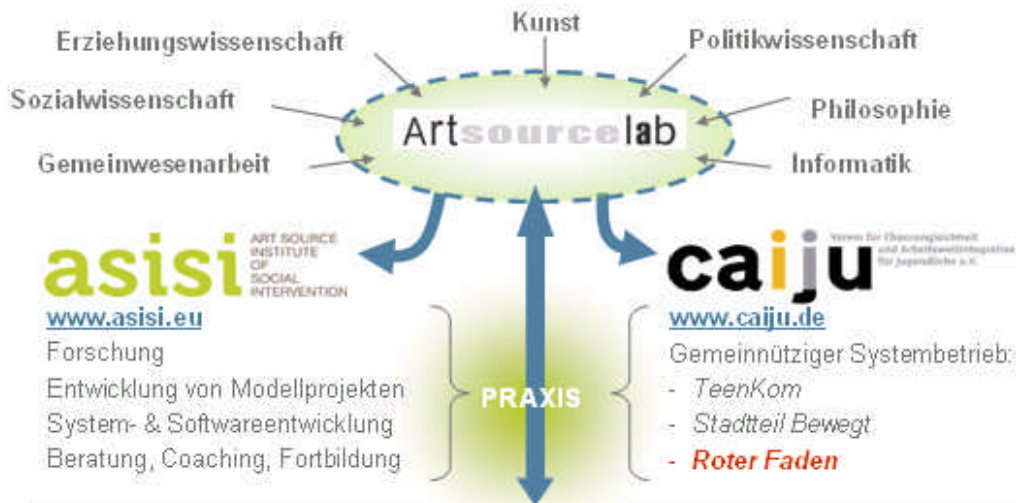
Kunst

Erziehungswissenschaft

Politikwissenschaft

Sozialwissenschaft

Philosophie

Gemeinwesenarbeit

Informatik

Artsourcelab

asisi ART SOURCE INSTITUTE OF SOCIAL INTERVENTION

caiju Verein für Chancengleichheit und Arbeitsweltintegration für Jugendliche e.V.

www.asisi.eu
Forschung
Entwicklung von Modellprojekten
System- & Softwareentwicklung
Beratung, Coaching, Fortbildung

PRAXIS

www.caiju.de
Gemeinnütziger Systembetrieb:
- TeenKom
- Stadtteil Bewegt
- Roter Faden